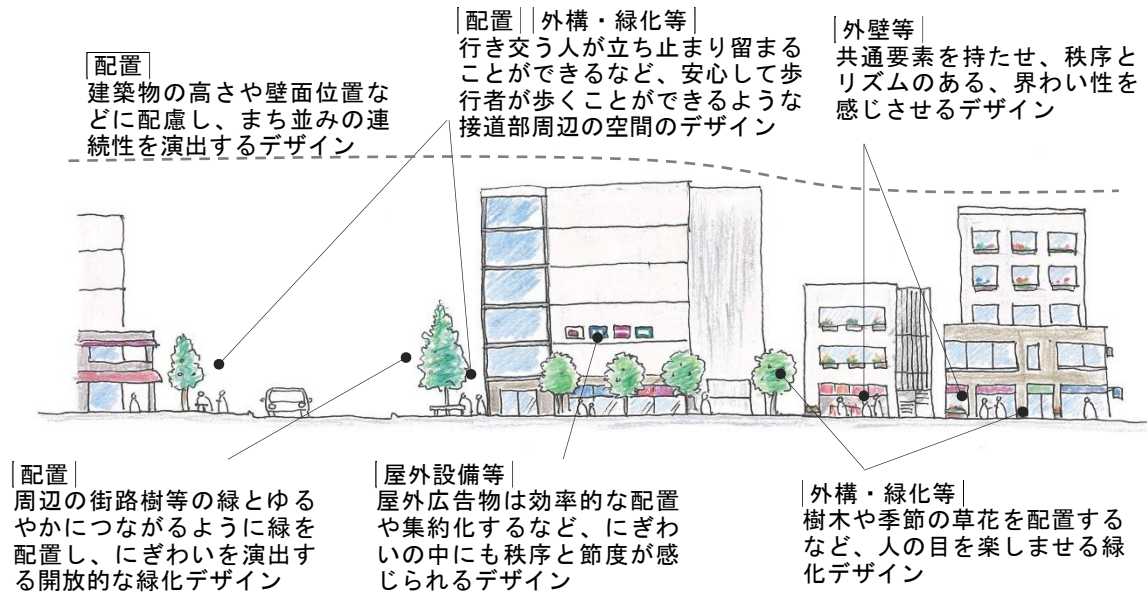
配置
建築物の高さや壁面位置などに配慮し、まち並みの連続性を演出するデザイン

配置　外構・緑化等
行き交う人が立ち止まり留まることができるなど、安心して歩行者が歩くことができるような接道部周辺の空間のデザイン

外壁等
共通要素を持たせ、秩序とリズムのある、界わい性を感じさせるデザイン

配置
周辺の街路樹等の緑とゆるやかにつながるように緑を配置し、にぎわいを演出する開放的な緑化デザイン

屋外設備等
屋外広告物は効率的な配置や集約化するなど、にぎわいの中にも秩序と節度が感じられるデザイン

外構・緑化等
樹木や季節の草花を配置するなど、人の目を楽しませる緑化デザイン